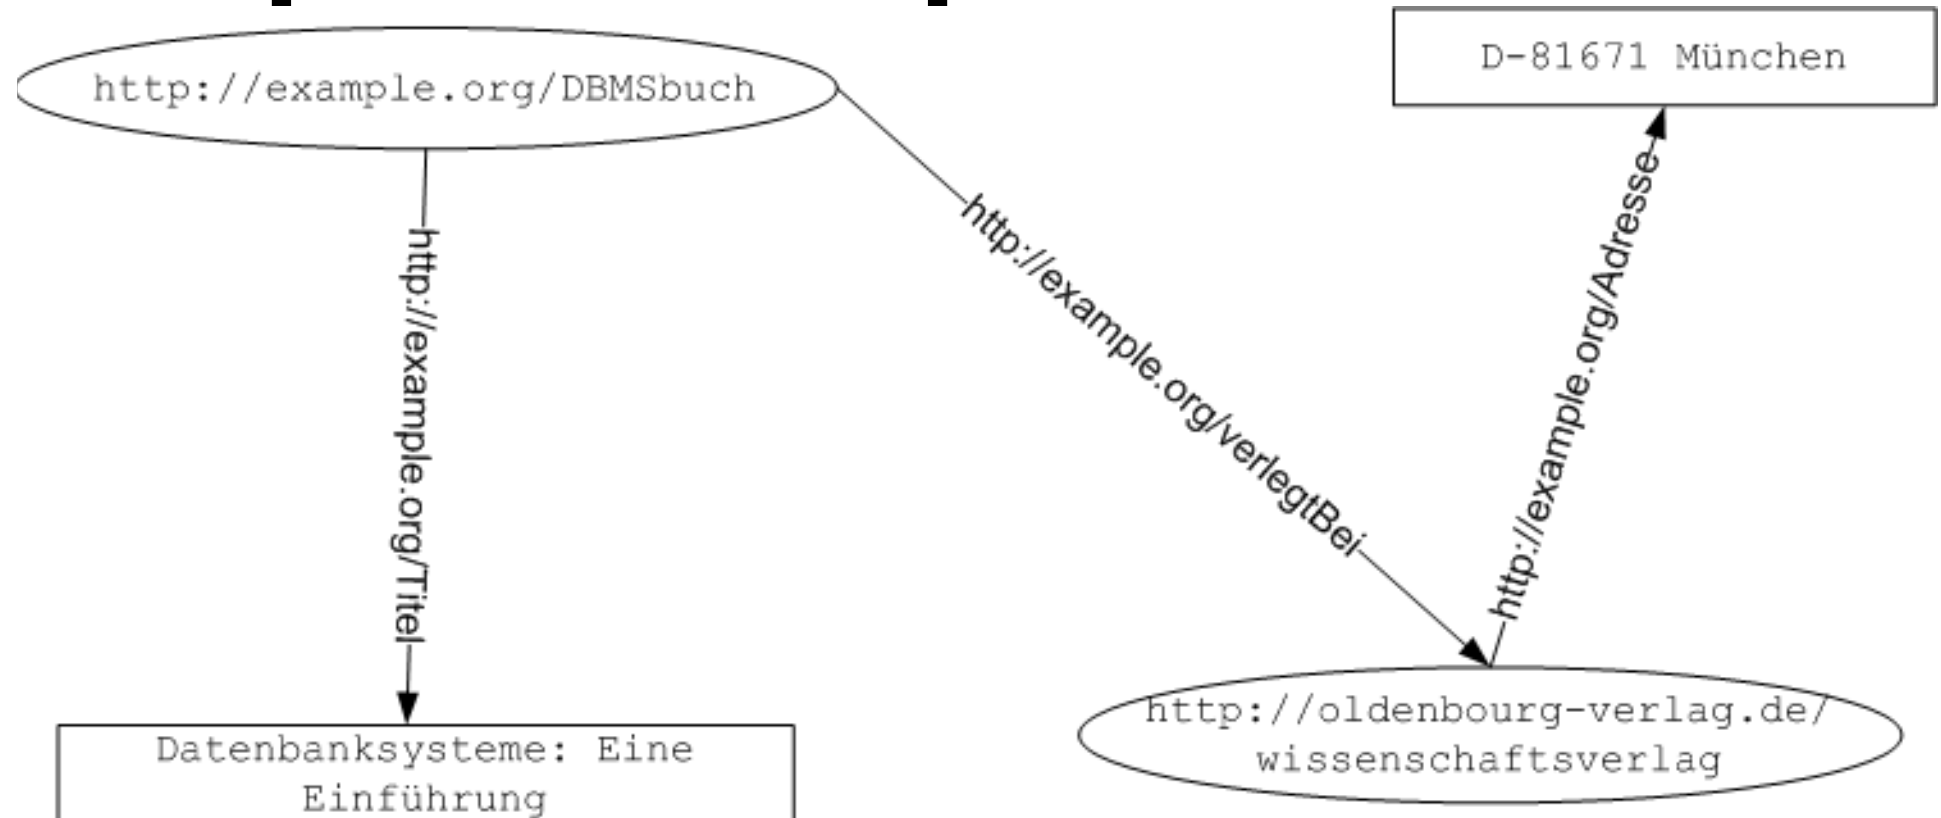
http://example.org/DBMSbuch

D-81671 München

http://example.org/Titel

http://example.org/verlegtBei

http://example.org/Adresse

Datenbanksysteme: Eine Einführung

http://oldenbourg-verlag.de/wissenschaftsverlag